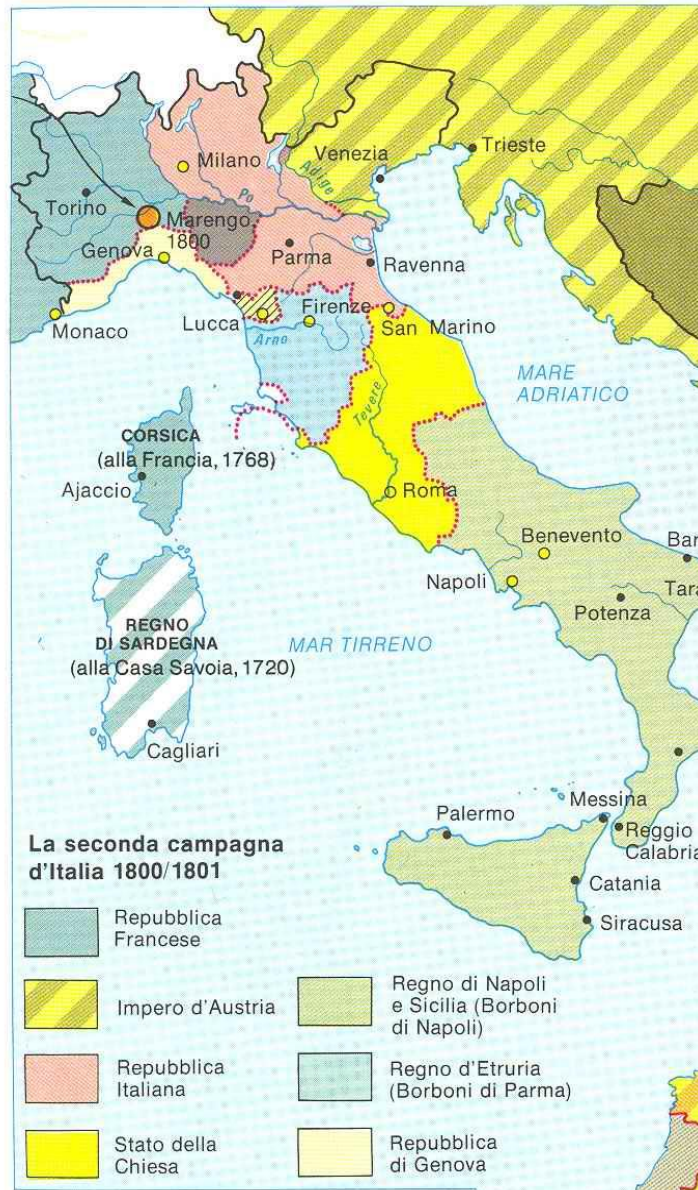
Milano
Venezia
Trieste
Torino
Marengo 1800
Genova
Parma
Ravenna
Po
Adige
Monaco
Lucca
Firenze
San Marino
Arno
MARE ADRIATICO
Tevere
CORSICA (alla Francia, 1768)
Ajaccio
Roma
Benevento
Bar
Napoli
Tara
Potenza
REGNO DI SARDEGNA (alla Casa Savoia, 1720)
MAR TIRRENO
Cagliari
Messina
Palermo
Reggio Calabria
Catania
Siracusa

La seconda campagna d'Italia 1800/1801

Repubblica Francese
Impero d'Austria
Regno di Napoli e Sicilia (Borboni di Napoli)
Repubblica Italiana
Regno d'Etruria (Borboni di Parma)
Stato della Chiesa
Repubblica di Genova